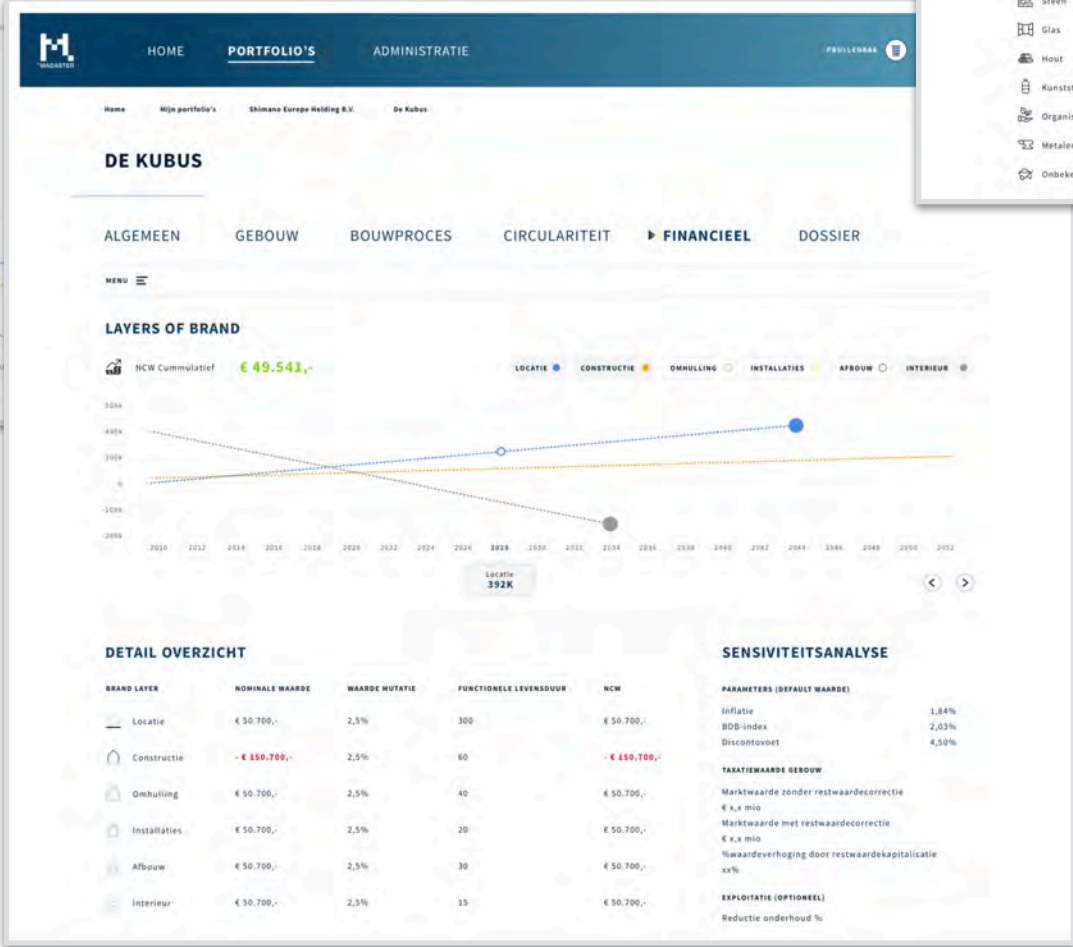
MADASTER

HOME PORTFOLIO'S ADMINISTRATIE

PRULLENBAK

Steen
Glas
Hout
Kunstst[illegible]
Organis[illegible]
Metale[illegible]
Onbeke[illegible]

Home Mijn portfolio's Shimano Europe Holding B.V. De Kubus

DE KUBUS

ALGEMEEN GEBOUW BOUWPROCES CIRCULARITEIT ▶ FINANCIEEL DOSSIER

MENU

LAYERS OF BRAND

NCW Cummulatief € 49.541,-

LOCATIE CONSTRUCTIE OMHULLING INSTALLATIES AFBOUW INTERIEUR

500k
400k
300k
0
-100k
-200k

2010 2012 2014 2016 2018 2020 2022 2024 2026 2028 2030 2032 2034 2036 2038 2040 2042 2044 2046 2048 2050 2052

Locatie
392K

DETAIL OVERZICHT

| BRAND LAYER | NOMINALE WAARDE | WAARDE MUTATIE | FUNCTIONELE LEVENSDUUR | NCW |
|---|---|---|---|---|
| Locatie | € 50.700,- | 2,5% | 300 | € 50.700,- |
| Constructie | - € 150.700,- | 2,5% | 60 | - € 150.700,- |
| Omhulling | € 50.700,- | 2,5% | 40 | € 50.700,- |
| Installaties | € 50.700,- | 2,5% | 20 | € 50.700,- |
| Afbouw | € 50.700,- | 2,5% | 30 | € 50.700,- |
| Interieur | € 50.700,- | 2,5% | 15 | € 50.700,- |

SENSIVITEITSANALYSE

PARAMETERS (DEFAULT WAARDE)

| | |
|---|---|
| Inflatie | 1,84% |
| BDB-index | 2,03% |
| Discontovoet | 4,50% |

TAXATIEWAARDE GEBOUW

Marktwaarde zonder restwaardecorrectie
€ x,x mio
Marktwaarde met restwaardecorrectie
€ x,x mio
%waardeverhoging door restwaardekapitalisatie
xx%

EXPLOITATIE (OPTIONEEL)

Reductie onderhoud %